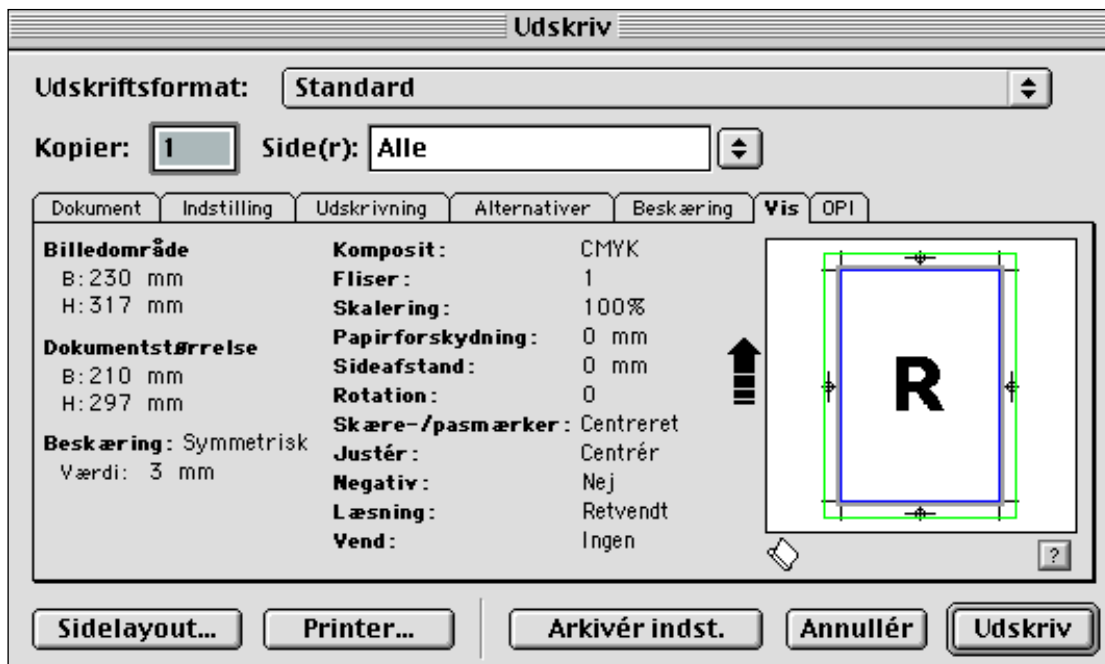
Udskriv

Udskriftsformat: Standard

Kopier: 1 Side(r): Alle

Dokument | Indstilling | Udskrivning | Alternativer | Beskæring | Vis | OPI

Billedområde
B: 230 mm
H: 317 mm

Dokumentstørrelse
B: 210 mm
H: 297 mm

Beskæring: Symmetrisk
Værdi: 3 mm

| | |
|---|---|
| Komposit: | CMYK |
| Fliser: | 1 |
| Skalering: | 100% |
| Papirforskydning: | 0 mm |
| Sideafstand: | 0 mm |
| Rotation: | 0 |
| Skære-/pasmærker: | Centreret |
| Justér: | Centrér |
| Negativ: | Nej |
| Læsning: | Retvendt |
| Vend: | Ingen |

R

?

Sidelayout... Printer... Arkivér indst. Annullér Udskriv